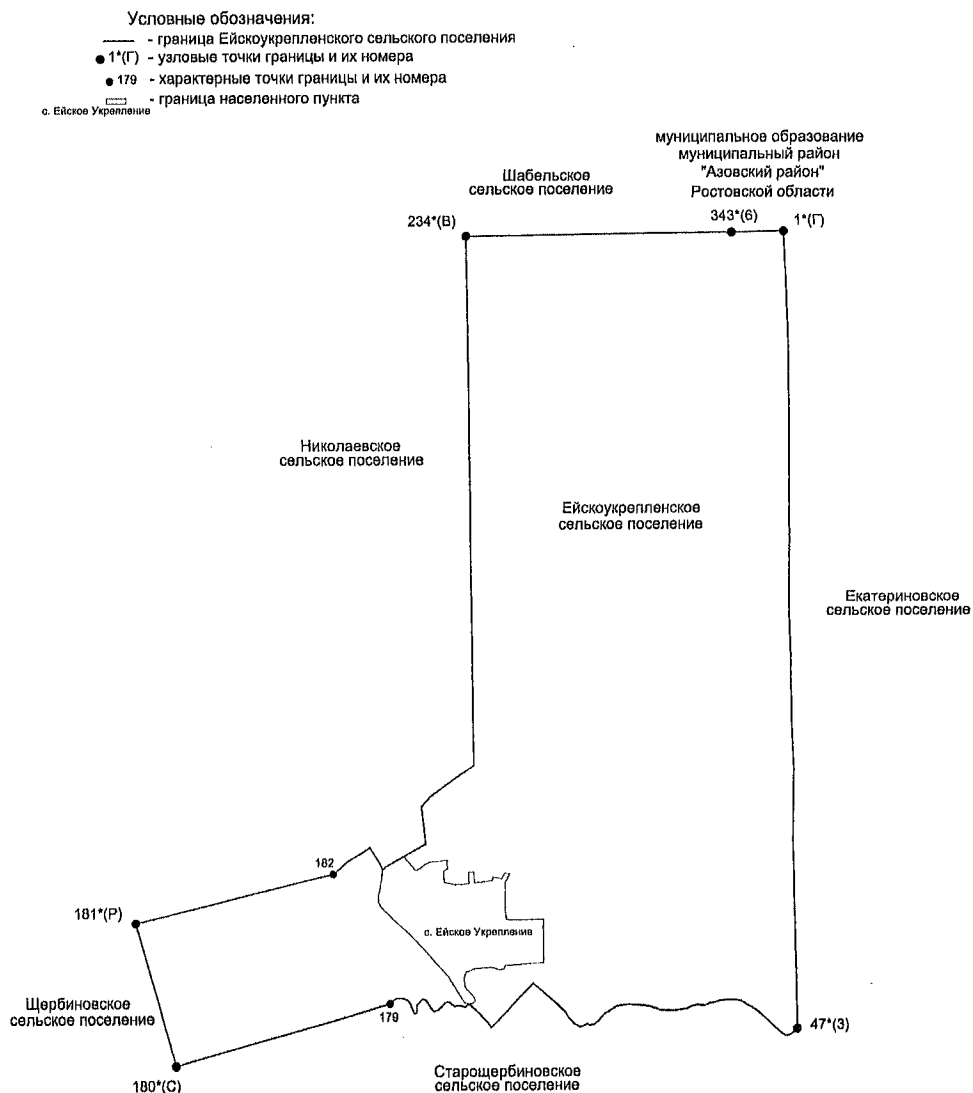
Условные обозначения:
- граница Ейскоукрепленского сельского поселения
1*(Г) - узловые точки границы и их номера
179 - характерные точки границы и их номера
с. Ейское Укрепление - граница населенного пункта

муниципальное образование
муниципальный район
"Азовский район"
Ростовской области

Шабельское
сельское поселение

234*(В)

343*(6)

1*(Г)

Николаевское
сельское поселение

Ейскоукрепленское
сельское поселение

Екатериновское
сельское поселение

182

181*(Р)

с. Ейское Укрепление

Щербиновское
сельское поселение

179

47*(3)

180*(С)

Старощербиновское
сельское поселение